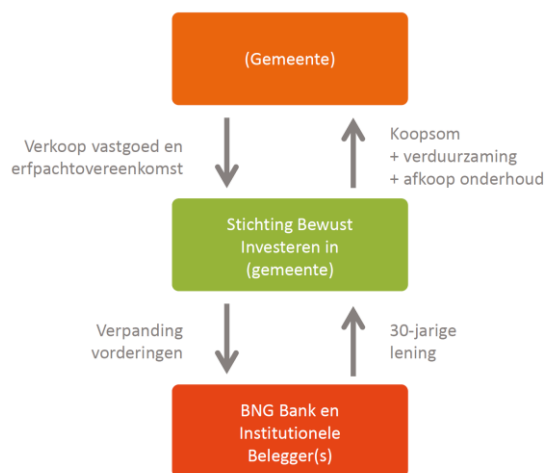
(Gemeente)

Verkoop vastgoed en erfpachtovereenkomst

Koopsom
+ verduurzaming
+ afkoop onderhoud

Stichting Bewust Investeren in (gemeente)

Verpanding vorderingen

30-jarige lening

BNG Bank en Institutionele Belegger(s)